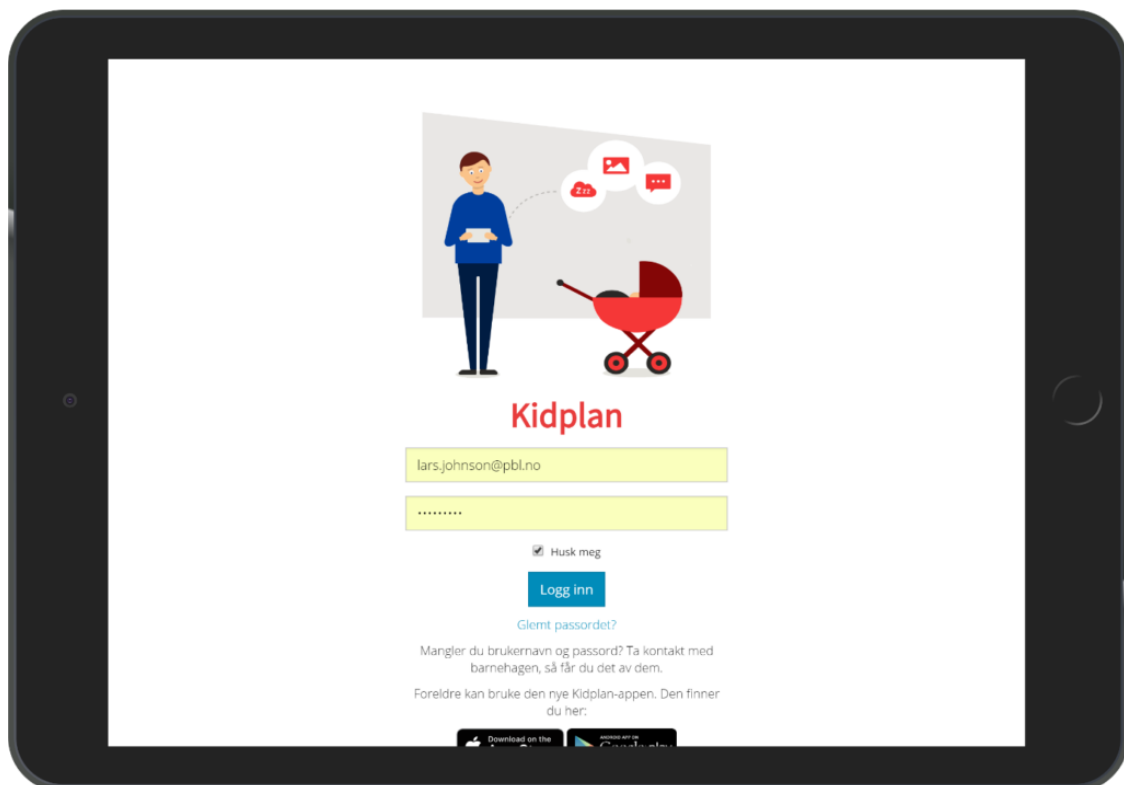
Zzz

Kidplan

lars.johnson@pbl.no

•••••••••

Husk meg

Logg inn

Glemt passordet?

Mangler du brukernavn og passord? Ta kontakt med barnehagen, så får du det av dem.

Foreldre kan bruke den nye Kidplan-appen. Den finner du her:

Download on the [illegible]

ANDROID APP ON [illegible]